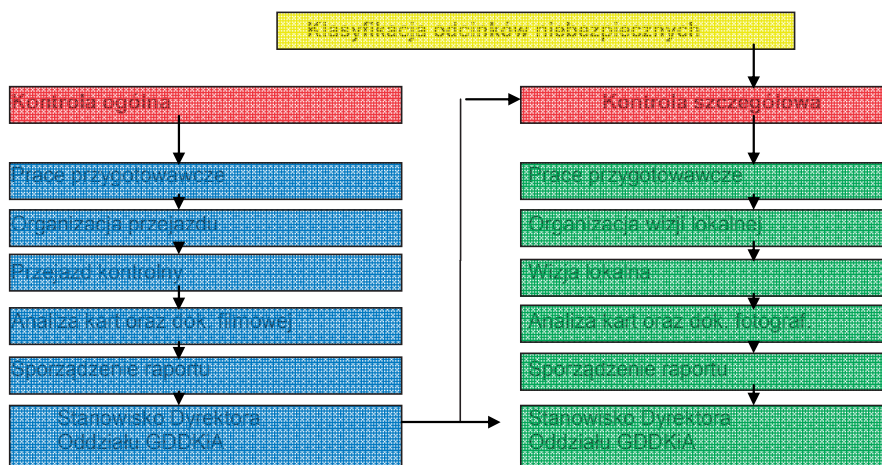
Klasyfikacja odcinków niebezpiecznych

Kontrola ogólna

Prace przygotowawcze

Organizacja przejazdu

Przejazd kontrolny

Analiza kart oraz dok. filmowej

Sporządzenie raportu

Stanowisko Dyrektora Oddziału GDDKiA

Kontrola szczegółowa

Prace przygotowawcze

Organizacja wizji lokalnej

Wizja lokalna

Analiza kart oraz dok. fotograf.

Sporządzenie raportu

Stanowisko Dyrektora Oddziału GDDKiA